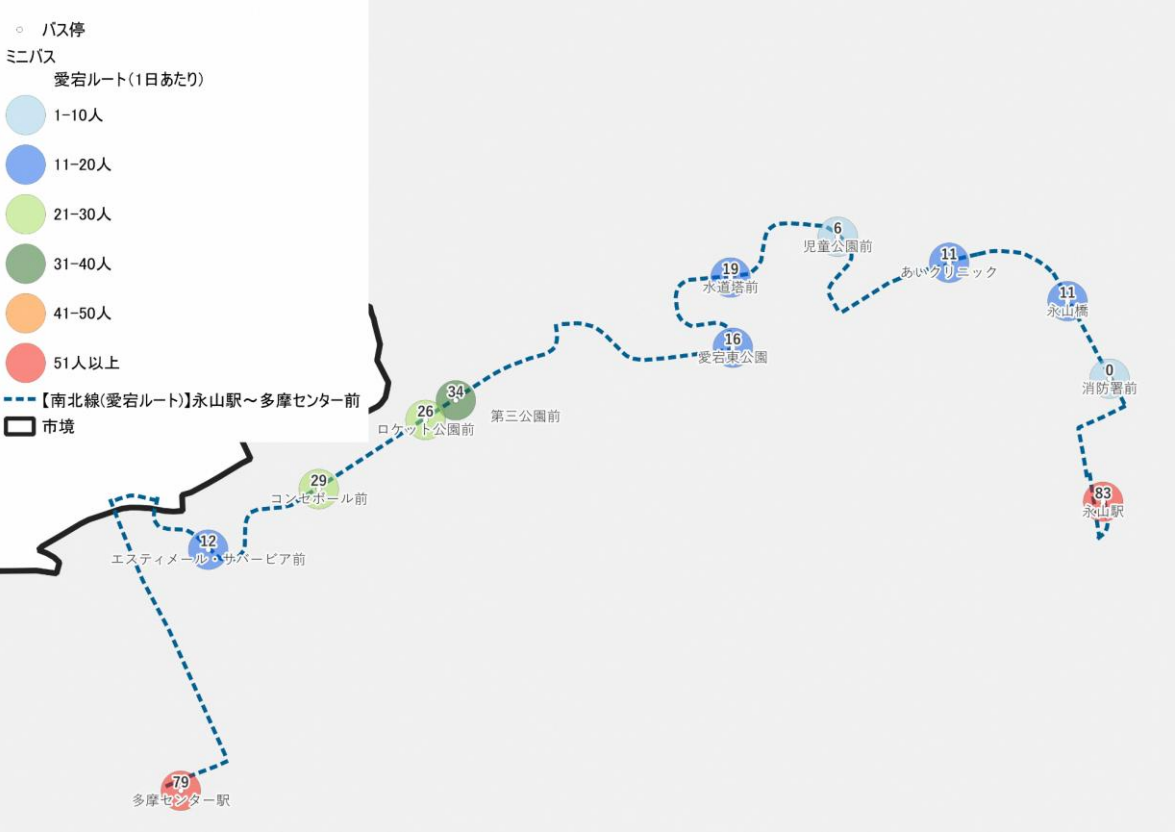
○ バス停
ミニバス
愛宕ルート(1日あたり)
1-10人
11-20人
21-30人
31-40人
41-50人
51人以上
【南北線(愛宕ルート)】永山駅～多摩センター前
市境

6
児童公園前
11
あいクリニック
11
永山橋
19
水道塔前
16
愛宕東公園
0
消防署前
34
第三公園前
26
ロケット公園前
29
コンセボール前
12
エスティメール・サバービア前
83
永山駅
79
多摩センター駅